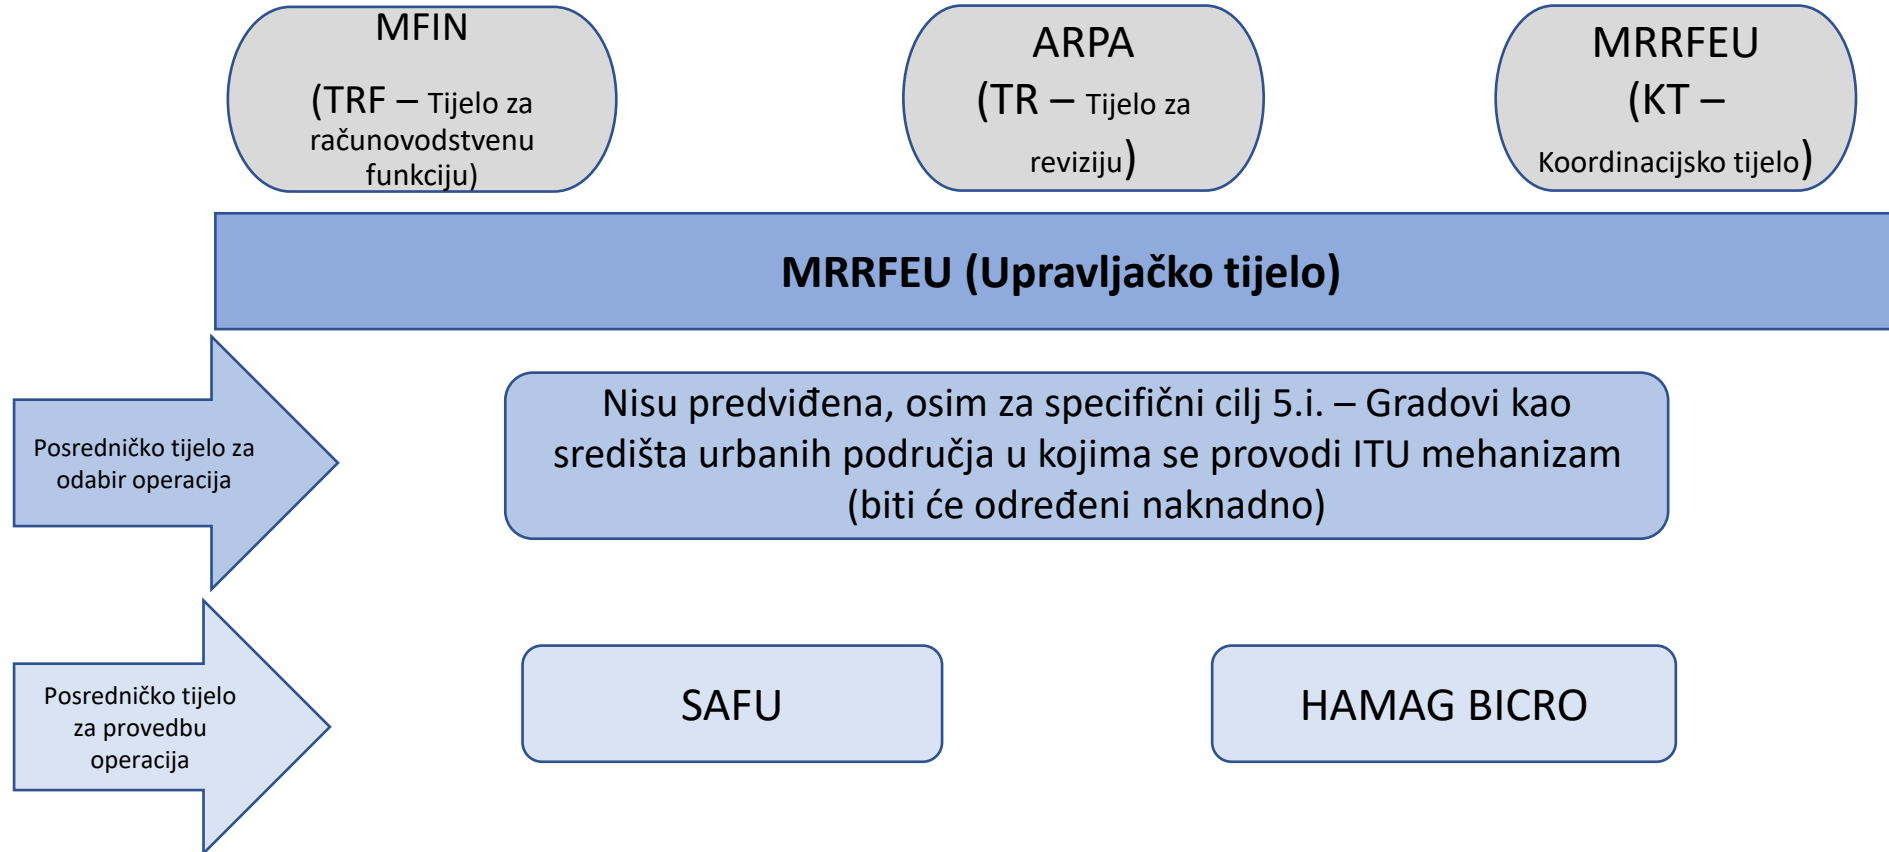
MFIN
(TRF – Tijelo za računovodstvenu funkciju)

ARPA
(TR – Tijelo za reviziju)

MRRFEU
(KT – Koordinacijsko tijelo)

MRRFEU (Upravljačko tijelo)

Posredničko tijelo za odabir operacija

Nisu predviđena, osim za specifični cilj 5.i. – Gradovi kao središta urbanih područja u kojima se provodi ITU mehanizam (biti će određeni naknadno)

Posredničko tijelo za provedbu operacija

SAFU

HAMAG BICRO